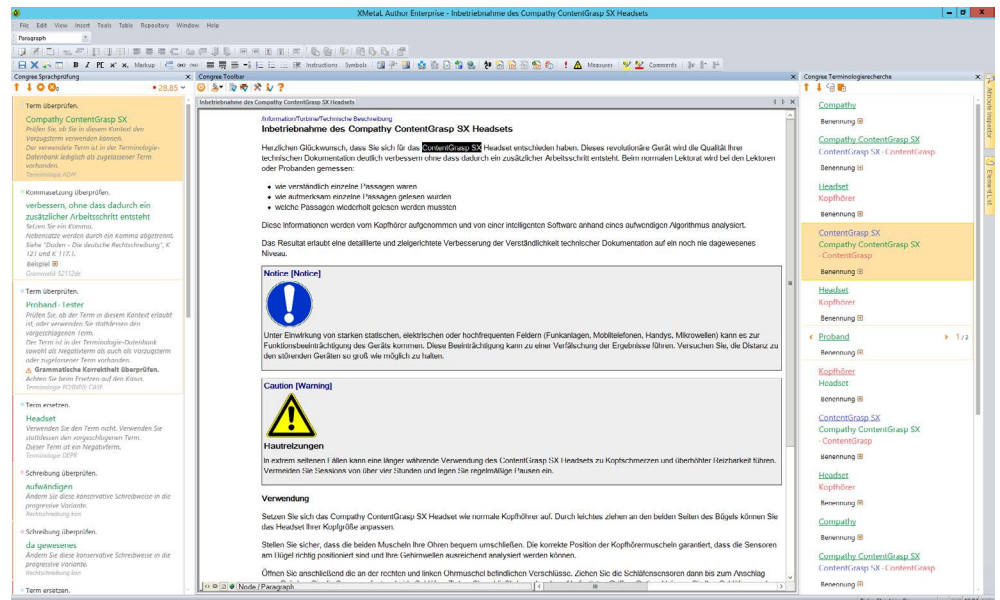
XMetaL Author Enterprise - Inbetriebnahme des Compathy ContentGrasp SX Headsets

File Edit View Insert Tools Table Repository Window Help

Paragraph

Markup Instructions Symbols Measures Comments

Congree Sprachprüfung

28.85

Term überprüfen.
Compathy ContentGrasp SX
Prüfen Sie, ob Sie in diesem Kontext den Vorzugsterm verwenden können.
Der verwendete Term ist in der Terminologie-Datenbank lediglich als zugelassener Term vorhanden.
Terminologie ADM

Kommasetzung überprüfen.
verbessern, ohne dass dadurch ein zusätzlicher Arbeitsschritt entsteht
Setzen Sie ein Komma.
Nebensätze werden durch ein Komma abgetrennt.
Siehe "Duden - Die deutsche Rechtschreibung", K 121 und K 117.1.
Beispiel
Grammatik S2112de

Term überprüfen.
Proband - Tester
Prüfen Sie, ob der Term in diesem Kontext erlaubt ist, oder verwenden Sie stattdessen den vorgeschlagenen Term.
Der Term ist in der Terminologie-Datenbank sowohl als Negativterm als auch als Vorzugsterm oder zugelassener Term vorhanden.
Grammatische Korrektheit überprüfen.
Achten Sie beim Ersetzen auf den Kasus.
Terminologie PORBAS-CASE

Term ersetzen.
Headset
Verwenden Sie den Term nicht. Verwenden Sie stattdessen den vorgeschlagenen Term.
Dieser Term ist ein Negativterm.
Terminologie DEPR

Schreibung überprüfen.
aufwändigen
Ändern Sie diese konservative Schreibweise in die progressive Variante.
Rechtschreibung kon

Schreibung überprüfen.
da gewesenes
Ändern Sie diese konservative Schreibweise in die progressive Variante.
Rechtschreibung kon

Term ersetzen.

Congree Toolbar

Inbetriebnahme des Compathy ContentGrasp SX Headsets

/Information/Turbine/Technische Beschreibung
Inbetriebnahme des Compathy ContentGrasp SX Headsets

Herzlichen Glückwunsch, dass Sie sich für das ContentGrasp SX Headset entschieden haben. Dieses revolutionäre Gerät wird die Qualität Ihrer technischen Dokumentation deutlich verbessern ohne dass dadurch ein zusätzlicher Arbeitsschritt entsteht. Beim normalen Lektorat wird bei den Lektoren oder Probanden gemessen:

- wie verständlich einzelne Passagen waren
- wie aufmerksam einzelne Passagen gelesen wurden
- welche Passagen wiederholt gelesen werden mussten

Diese Informationen werden vom Kopfhörer aufgenommen und von einer intelligenten Software anhand eines aufwändigen Algorithmus analysiert.

Das Resultat erlaubt eine detaillierte und zielgerichtete Verbesserung der Verständlichkeit technischer Dokumentation auf ein noch nie dagewesenes Niveau.

Notice [Notice]

Unter Einwirkung von starken statischen, elektrischen oder hochfrequenten Feldern (Funkanlagen, Mobiltelefonen, Handys, Mikrowellen) kann es zur Funktionsbeeinträchtigung des Geräts kommen. Diese Beeinträchtigung kann zu einer Verfälschung der Ergebnisse führen. Versuchen Sie, die Distanz zu den störenden Geräten so groß wie möglich zu halten.

Caution [Warning]

Hautreizungen
In extrem seltenen Fällen kann eine länger währende Verwendung des ContentGrasp SX Headsets zu Kopfschmerzen und überhöhter Reizbarkeit führen. Vermeiden Sie Sessions von über vier Stunden und legen Sie regelmäßige Pausen ein.

Verwendung

Setzen Sie sich das Compathy ContentGrasp SX Headset wie normale Kopfhörer auf. Durch leichtes ziehen an den beiden Seiten des Bügels können Sie das Headset Ihrer Kopfgröße anpassen.

Stellen Sie sicher, dass die beiden Muscheln Ihre Ohren bequem umschließen. Die korrekte Position der Kopfhörermuscheln garantiert, dass die Sensoren am Bügel richtig positioniert sind und Ihre Gehirnwellen ausreichend analysiert werden können.

Öffnen Sie anschließend die an der rechten und linken Ohrmuschel befindlichen Verschlüsse. Ziehen Sie die Schläfensensoren dann bis zum Anschlag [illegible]

Node / Paragraph

Congree Terminologierecherche

Compathy
Benennung

Compathy ContentGrasp SX
ContentGrasp SX - ContentGrasp
Benennung

Headset
Kopfhörer
Benennung

ContentGrasp SX
Compathy ContentGrasp SX
- ContentGrasp
Benennung

Headset
Kopfhörer
Benennung

Proband
1/2
Benennung

Kopfhörer
Headset
Benennung

ContentGrasp SX
Compathy ContentGrasp SX
- ContentGrasp
Benennung

Headset
Kopfhörer
Benennung

Compathy
Benennung

Compathy ContentGrasp SX
ContentGrasp SX - ContentGrasp
Benennung

Attribute Inspector
Element List